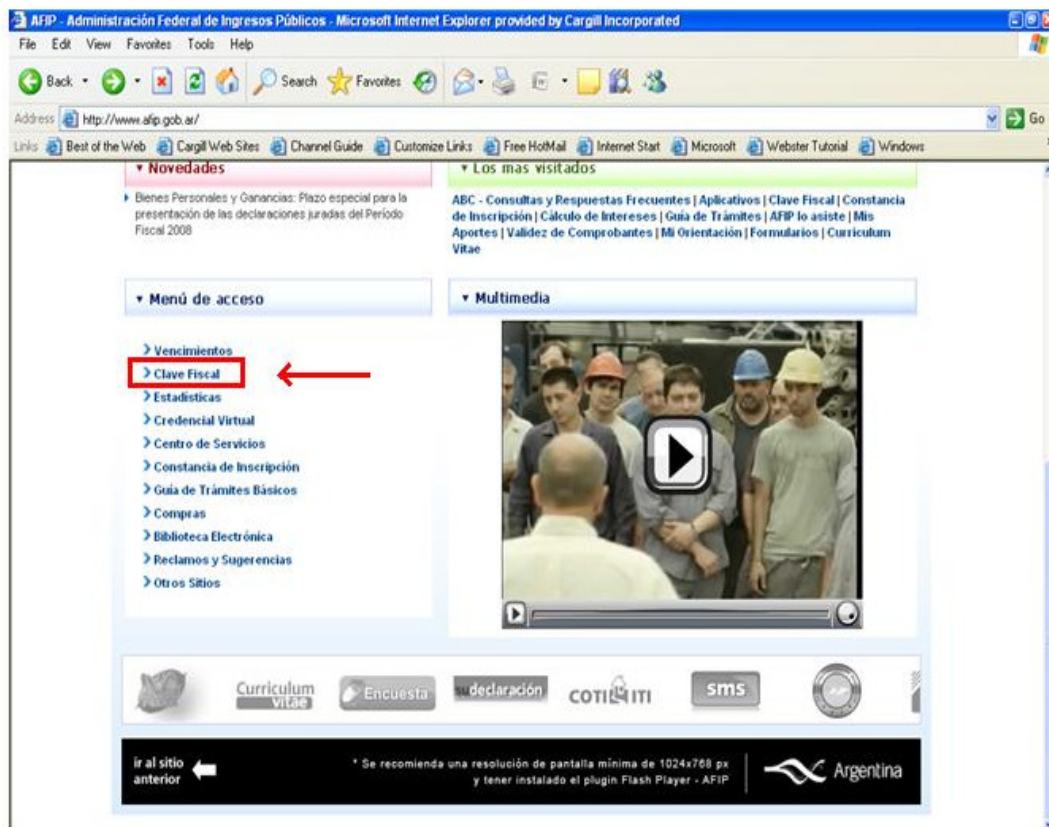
AFIP - Administración Federal de Ingresos Públicos - Microsoft Internet Explorer provided by Cargill Incorporated

File Edit View Favorites Tools Help

Back Search Favorites

Address http://www.afip.gob.ar/ Go

Links Best of the Web Cargill Web Sites Channel Guide Customize Links Free HotMail Internet Start Microsoft Webster Tutorial Windows

▾ Novedades

Bienes Personales y Ganancias: Plazo especial para la presentación de las declaraciones juradas del Período Fiscal 2008

▾ Los mas visitados

ABC - Consultas y Respuestas Frecuentes | Aplicativos | Clave Fiscal | Constancia de Inscripción | Cálculo de Intereses | Guía de Trámites | AFIP lo asiste | Mis Aportes | Validez de Comprobantes | Mi Orientación | Formularios | Curriculum Vitae

▾ Menú de acceso

> Vencimientos
> Clave Fiscal
> Estadísticas
> Credencial Virtual
> Centro de Servicios
> Constancia de Inscripción
> Guía de Trámites Básicos
> Compras
> Biblioteca Electrónica
> Reclamos y Sugerencias
> Otros Sitios

▾ Multimedia

Curriculum vitae Encuesta declaración COTI ITI sms

ir al sitio anterior

* Se recomienda una resolución de pantalla mínima de 1024x768 px y tener instalado el plugin Flash Player - AFIP

Argentina